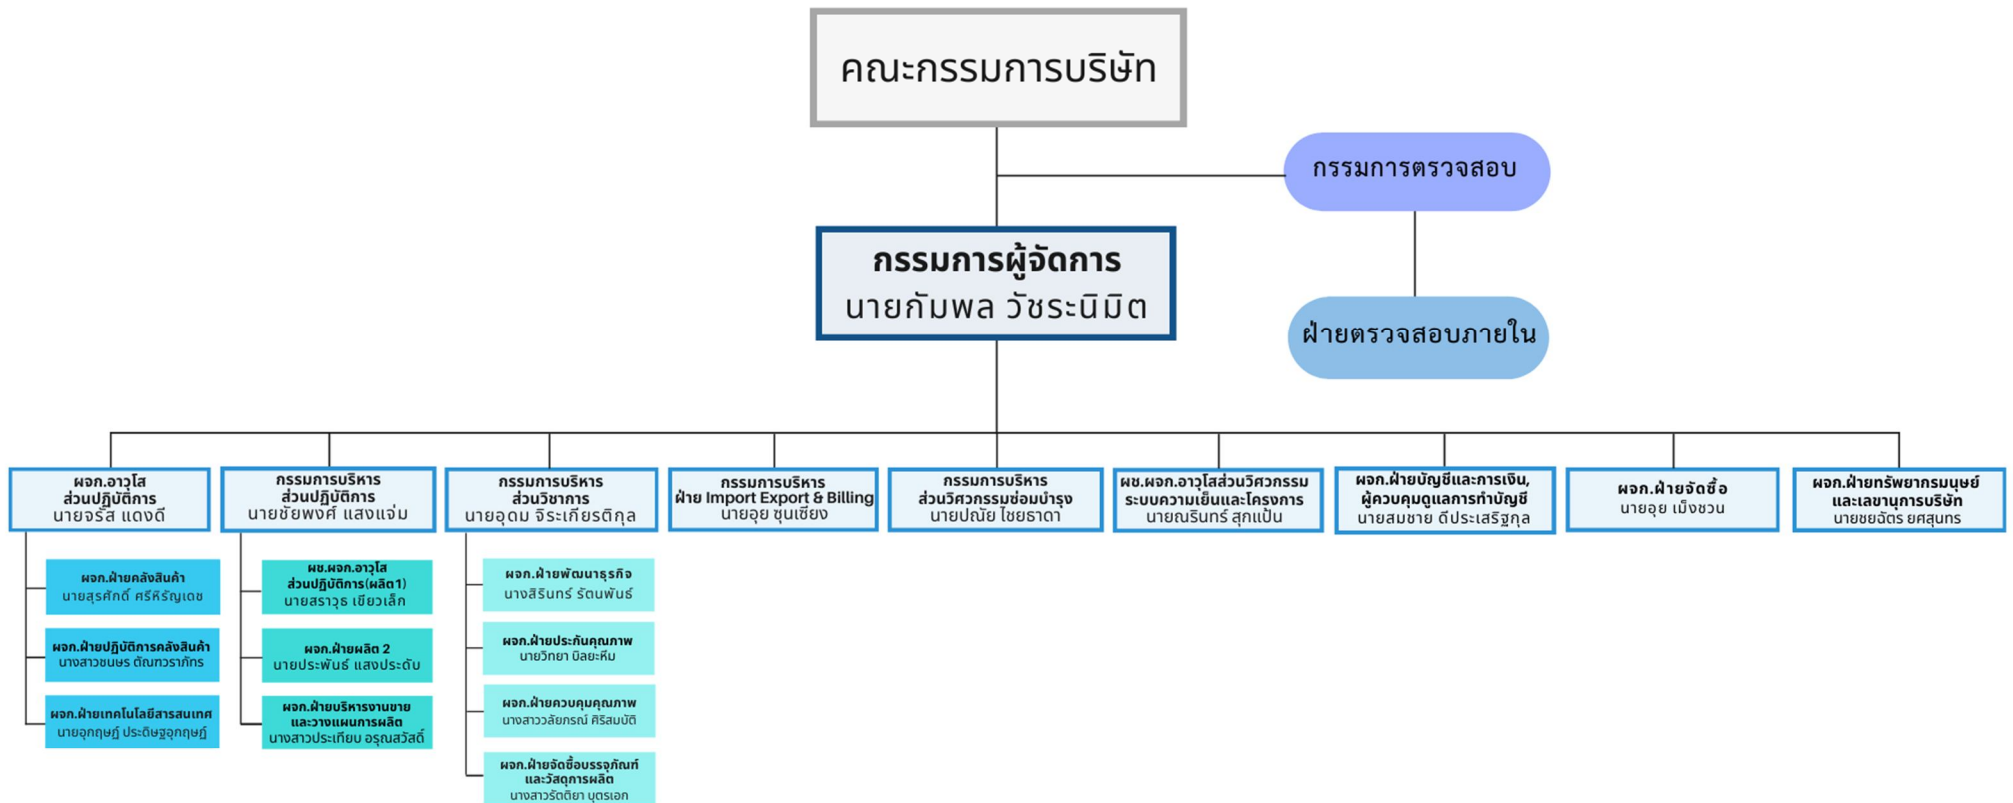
คณะกรรมการบริษัท

กรรมการตรวจสอบ

ฝ่ายตรวจสอบภายใน

กรรมการผู้จัดการ
นายกัมพล วัชระนิมิต

ผจก.อาวุโส
ส่วนปฏิบัติการ
นายจรัส แดงดี

ผจก.ฝ่ายคลังสินค้า
นายสุรศักดิ์ ศรีหิรัญเดช

ผจก.ฝ่ายปฏิบัติการคลังสินค้า
นางสาวชนษร ตันทวราภัทร

ผจก.ฝ่ายเทคโนโลยีสารสนเทศ
นายอุกฤษฏ์ ประดิษฐอุกฤษฏ์

กรรมการบริหาร
ส่วนปฏิบัติการ
นายชัยพงศ์ แสงแจ่ม

ผช.ผจก.อาวุโส
ส่วนปฏิบัติการ(ผลิต1)
นายสราวุธ เขียวเล็ก

ผจก.ฝ่ายผลิต 2
นายประพันธ์ แสงประดับ

ผจก.ฝ่ายบริหารงานขาย
และวางแผนการผลิต
นางสาวประเทียบ อรุณสวัสดิ์

กรรมการบริหาร
ส่วนวิชาการ
นายอุดม จิระเกียรติกุล

ผจก.ฝ่ายพัฒนาธุรกิจ
นางสิรินทร์ รัตนพันธ์

ผจก.ฝ่ายประกันคุณภาพ
นายวิทยา บิลยะหีม

ผจก.ฝ่ายควบคุมคุณภาพ
นางสาววลัยภรณ์ ศิริสมบัติ

ผจก.ฝ่ายจัดซื้อบรรจุภัณฑ์
และวัสดุการผลิต
นางสาวรัตติยา บุตรเอก

กรรมการบริหาร
ฝ่าย Import Export & Billing
นายอุย ชุนเชียง

กรรมการบริหาร
ส่วนวิศวกรรมซ่อมบำรุง
นายปณัย ไชยธาดา

ผช.ผจก.อาวุโสส่วนวิศวกรรม
ระบบความเย็นและโครงการ
นายณรินทร์ สุกแป้น

ผจก.ฝ่ายบัญชีและการเงิน,
ผู้ควบคุมดูแลการทำบัญชี
นายสมชาย ดีประเสริฐกุล

ผจก.ฝ่ายจัดซื้อ
นายอุย เม็งชวน

ผจก.ฝ่ายทรัพยากรมนุษย์
และเลขานุการบริษัท
นายชยฉัตร ยศสุนทร